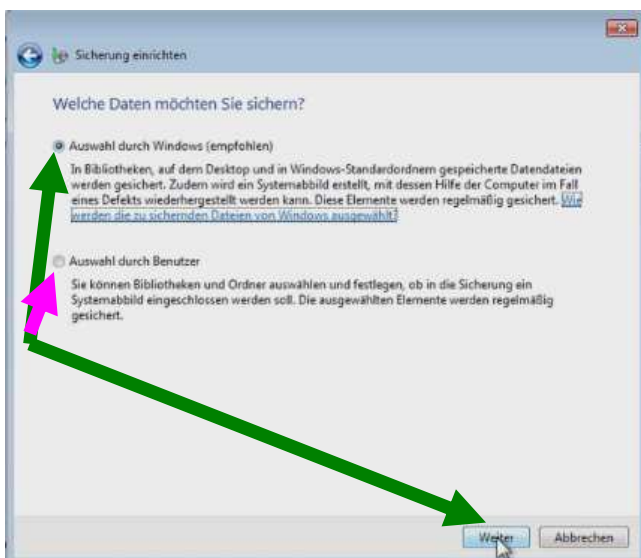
Sicherung einrichten

Welche Daten möchten Sie sichern?

Auswahl durch Windows (empfohlen)

In Bibliotheken, auf dem Desktop und in Windows-Standardordnern gespeicherte Datendateien werden gesichert. Zudem wird ein Systemabbild erstellt, mit dessen Hilfe der Computer im Fall eines Defekts wiederhergestellt werden kann. Diese Elemente werden regelmäßig gesichert. Wie werden die zu sichernden Dateien von Windows ausgewählt?

Auswahl durch Benutzer

Sie können Bibliotheken und Ordner auswählen und festlegen, ob in die Sicherung ein Systemabbild eingeschlossen werden soll. Die ausgewählten Elemente werden regelmäßig gesichert.

Weiter Abbrechen